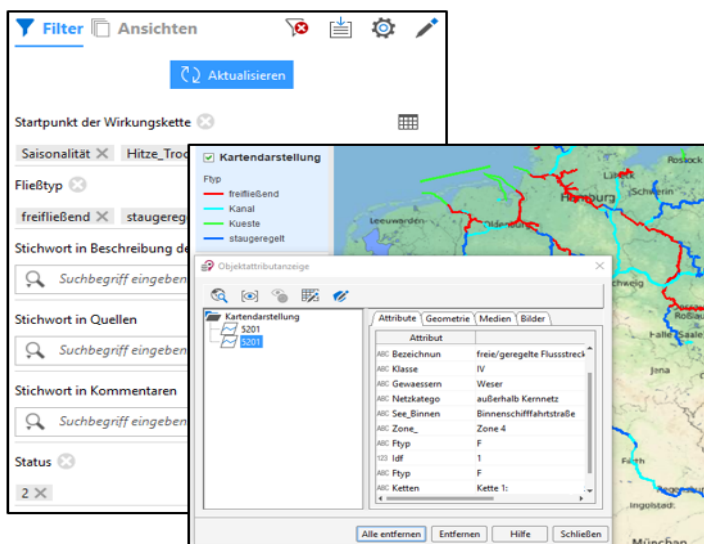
Filter Ansichten

Aktualisieren

Startpunkt der Wirkungskette

Saisonalität ✕ Hitze_Troc

Fließtyp

freifließend ✕ staugereg

Stichwort in Beschreibung de

Suchbegriff eingeben

Stichwort in Quellen

Suchbegriff eingeben

Stichwort in Kommentaren

Suchbegriff eingeben

Status

2 ✕

Kartendarstellung

Ftyp
freifließend
Kanal
Kueste
staugeregelt

Objektattributanzeige

Kartendarstellung
S201
S201

Attribute | Geometrie | Medien | Bilder

| | Attribut | |
|---|---|---|
| ABC | Bezeichnun | freie/geregelte Flussstreck |
| ABC | Klasse | IV |
| ABC | Gewaessern | Weser |
| ABC | Netzkatego | außerhalb Kernnetz |
| ABC | See_Binnen | Binnenschifffahrtstraße |
| ABC | Zone_ | Zone 4 |
| ABC | Ftyp | F |
| 123 | Idf | 1 |
| ABC | Ftyp | F |
| ABC | Ketten | Kette 1: |

Alle entfernen | Entfernen | Hilfe | Schließen

Rostock
Lübeck
Schwerin
Hamburg
Leeuwarden
Oldenburg
schweig
Roßlau
Halle
Jena
Fürth
Ingolstadt
München